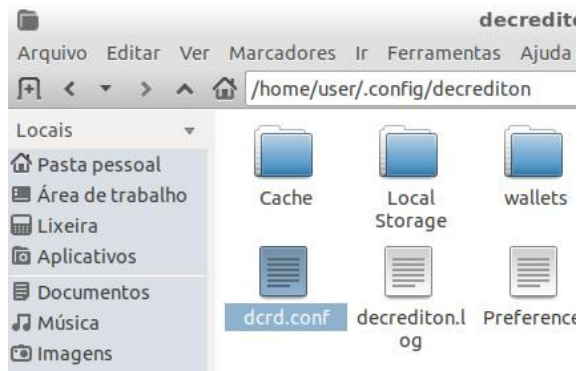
decredit

Arquivo Editar Ver Marcadores Ir Ferramentas Ajuda

/home/user/.config/decrediton

Locais
Pasta pessoal
Área de trabalho
Lixeira
Aplicativos
Documentos
Música
Imagens

Cache
Local Storage
wallets
dcrd.conf
decrediton.log
Preference